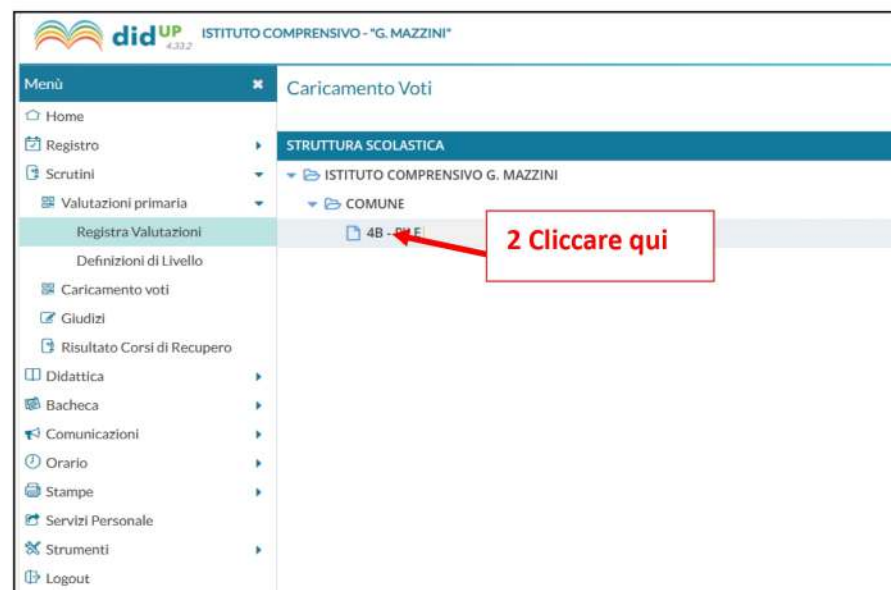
didUP 4.33.2 ISTITUTO COMPRENSIVO - "G. MAZZINI"

Menù ✖
Home
Registro
Scrutini
Valutazioni primaria
Registra Valutazioni
Definizioni di Livello
Caricamento voti
Giudizi
Risultato Corsi di Recupero
Didattica
Bacheca
Comunicazioni
Orario
Stampe
Servizi Personale
Strumenti
Logout

Caricamento Voti

STRUTTURA SCOLASTICA
ISTITUTO COMPRENSIVO G. MAZZINI
COMUNE
4B - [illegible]

2 Cliccare qui